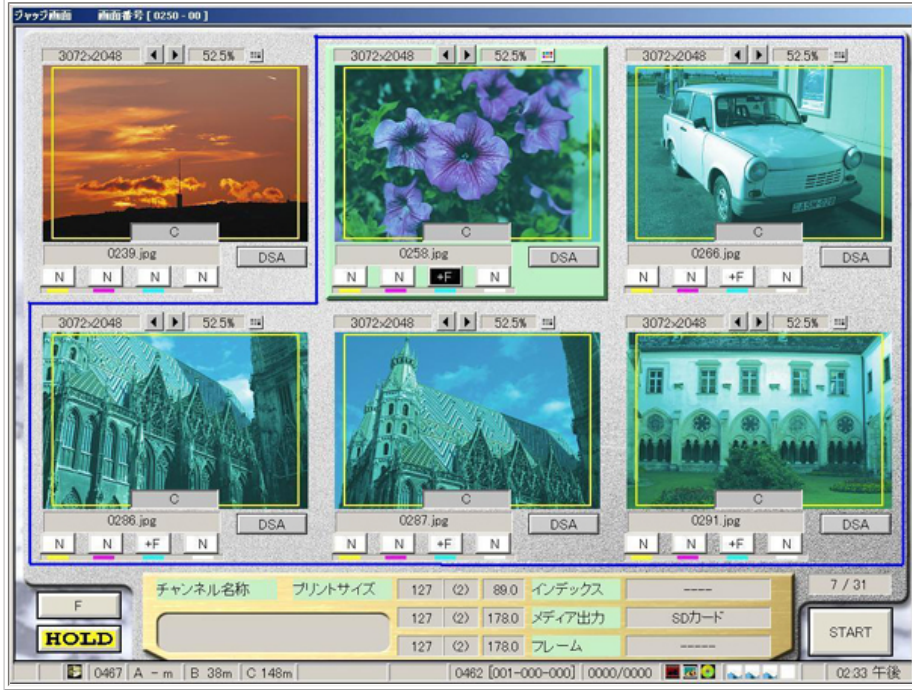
ジャッジ画面　画面番号 [ 0250 - 00 ]

3072x2048　52.5%
C
0239.jpg
DSA
N N N N

3072x2048　52.5%
C
0258.jpg
DSA
N N +F N

3072x2048　52.5%
C
0266.jpg
DSA
N N +F N

3072x2048　52.5%
C
0286.jpg
DSA
N N +F N

3072x2048　52.5%
C
0287.jpg
DSA
N N +F N

3072x2048　52.5%
C
0291.jpg
DSA
N N +F N

F
HOLD

チャンネル名称　プリントサイズ

| 127 | (2) | 89.0 | インデックス | ---- |
|---|---|---|---|---|
| 127 | (2) | 178.0 | メディア出力 | SDカード |
| 127 | (2) | 178.0 | フレーム | ----- |

7 / 31
START

0467　A - m　B 38m　C 148m　0462 [001-000-000]　0000/0000　02:33 午後